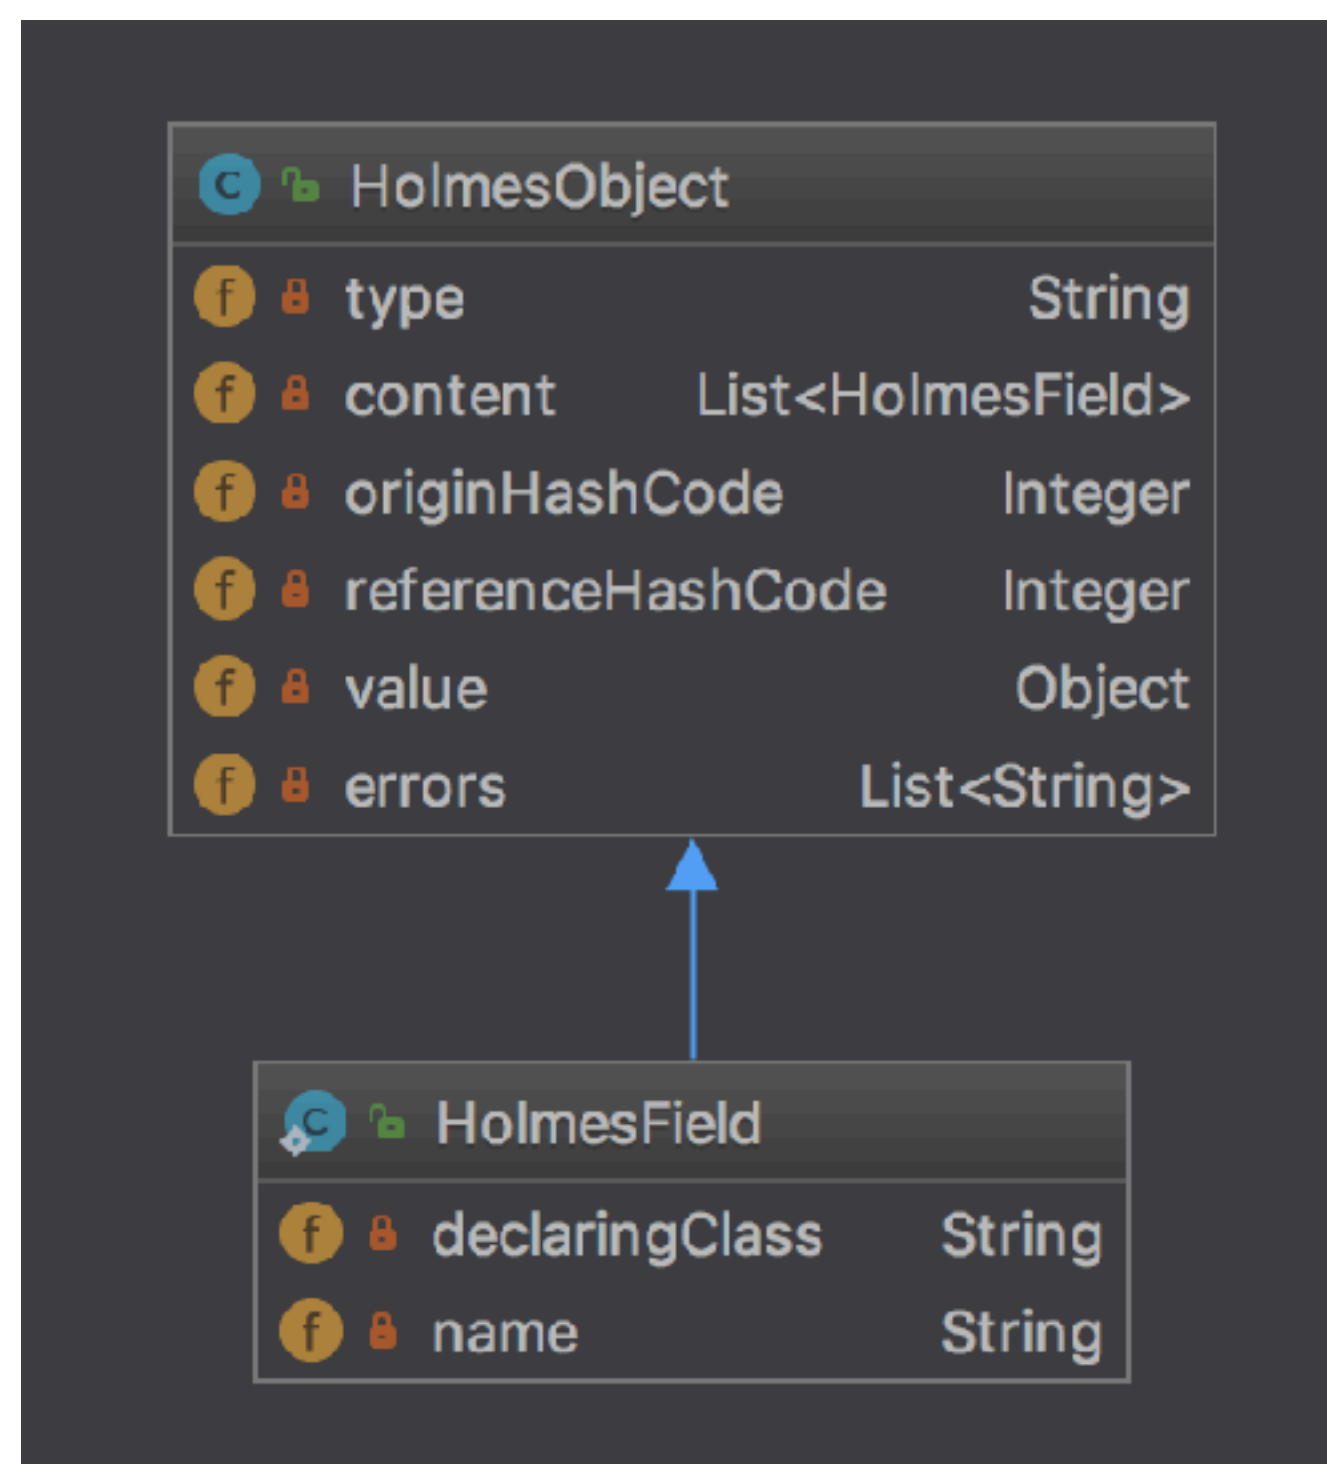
C HolmesObject

| | | |
|---|---|---|
| f | type | String |
| f | content | List<HolmesField> |
| f | originHashCode | Integer |
| f | referenceHashCode | Integer |
| f | value | Object |
| f | errors | List<String> |

C HolmesField

| | | |
|---|---|---|
| f | declaringClass | String |
| f | name | String |